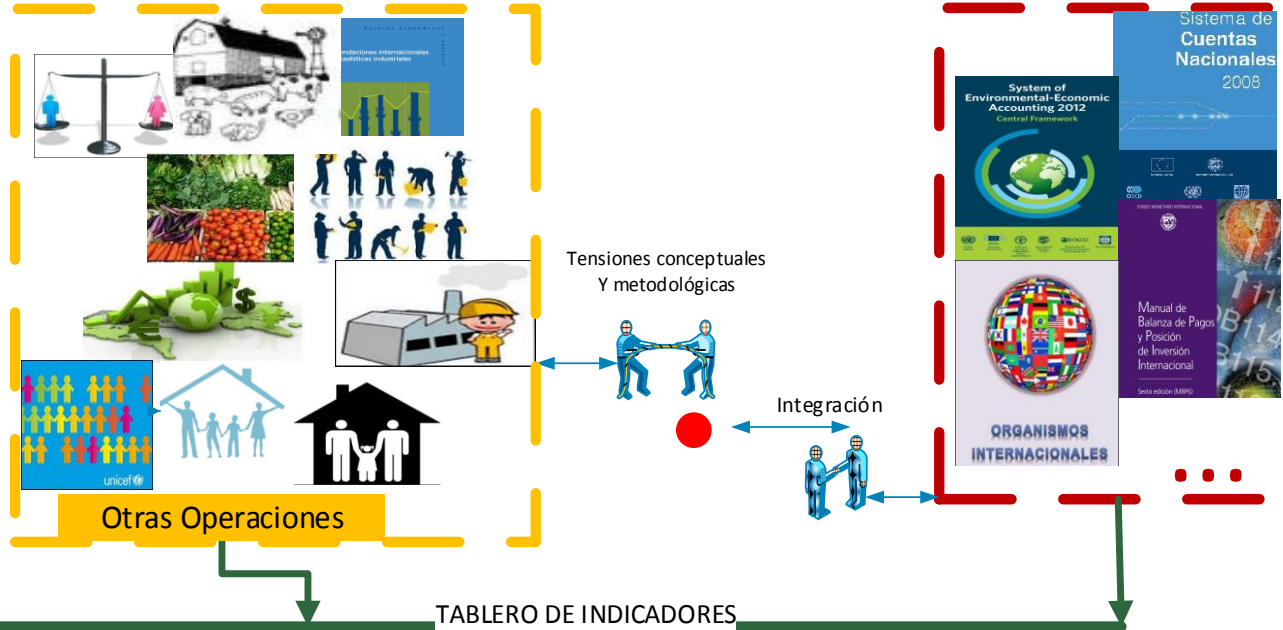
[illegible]
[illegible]ndaciones internacionales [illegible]dísticas industriales

unicef

Otras Operaciones

Tensiones conceptuales
Y metodológicas

Integración

Sistema de
Cuentas
Nacionales
2008

System of
Environmental-Economic
Accounting 2012
Central Framework

Manual de
Balanza de Pagos
y Posición
de Inversión
Internacional

Sexta edición (MBP6)

ORGANISMOS
INTERNACIONALES

...

TABLERO DE INDICADORES